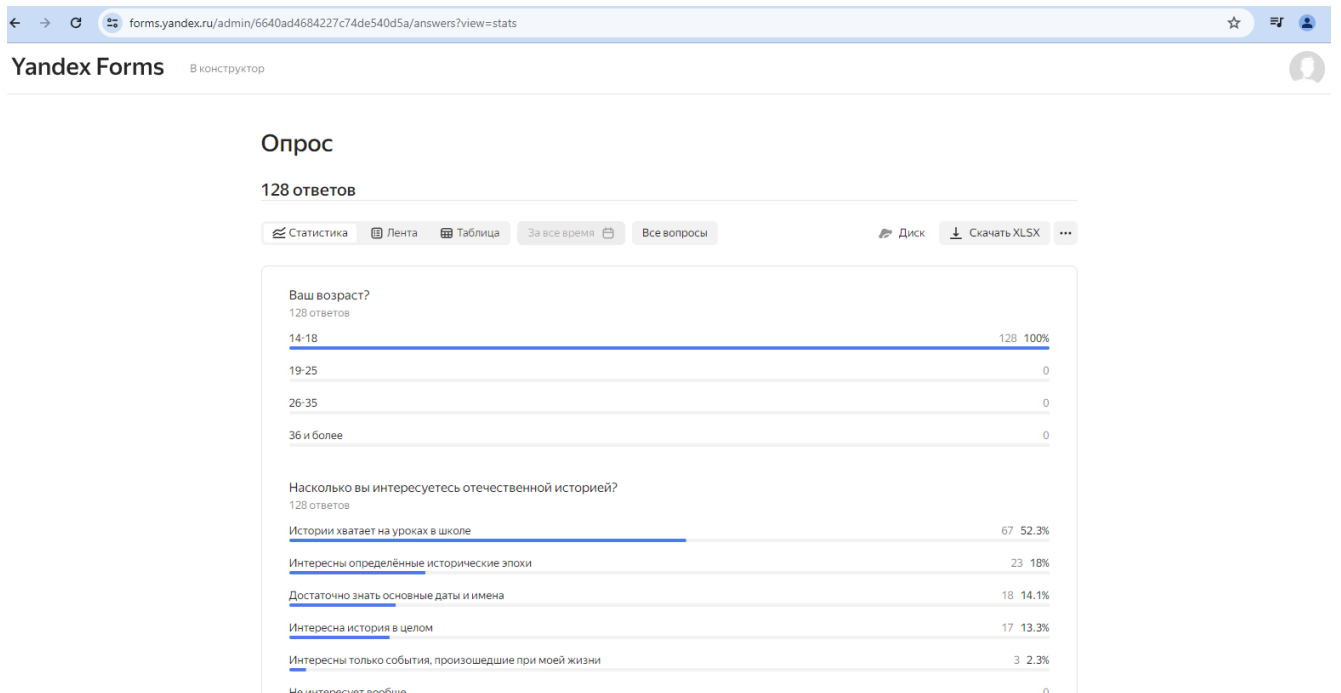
forms.yandex.ru/admin/6640ad4684227c74de540d5a/answers?view=stats

Yandex Forms В конструктор

Опрос

128 ответов

Статистика Лента Таблица За все время Все вопросы Диск Скачать XLSX ···

Ваш возраст?
128 ответов

14-18 128 100%

19-25 0

26-35 0

36 и более 0

Насколько вы интересуетесь отечественной историей?
128 ответов

Истории хватает на уроках в школе 67 52.3%

Интересны определённые исторические эпохи 23 18%

Достаточно знать основные даты и имена 18 14.1%

Интересна история в целом 17 13.3%

Интересны только события, произошедшие при моей жизни 3 2.3%

Не интересует вообще 0